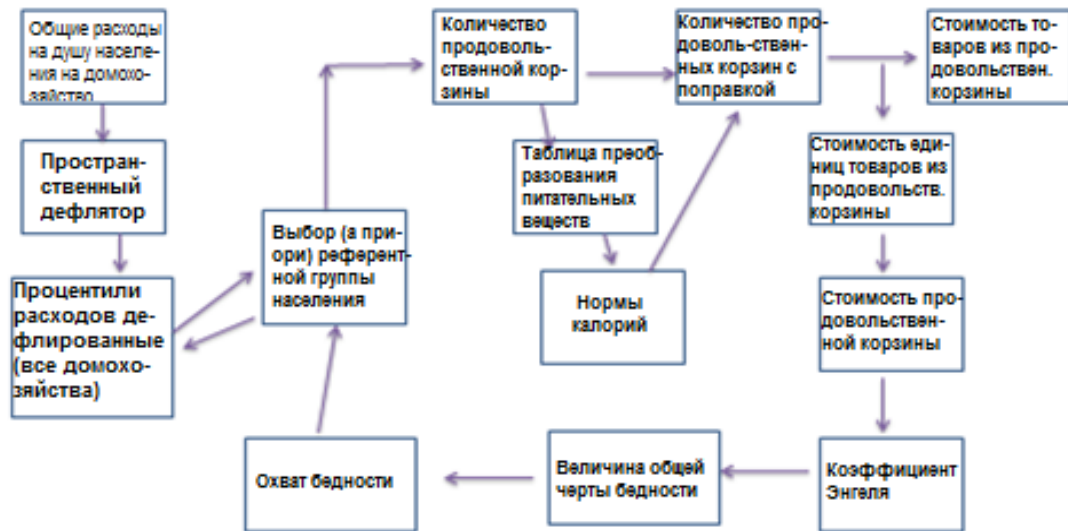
Общие расходы на душу населения на домохозяйство

Пространственный дефлятор

Процентили расходов дефлированные (все домохозяйства)

Выбор (а приори) референтной группы населения

Охват бедности

Количество продовольственной корзины

Таблица преобразования питательных веществ

Нормы калорий

Количество продоволь-ственных корзин с поправкой

Величина общей черты бедности

Стоимость товаров из продовольствен. корзины

Стоимость единиц товаров из продовольств. корзины

Стоимость продовольственной корзины

Коэффициент Энгеля